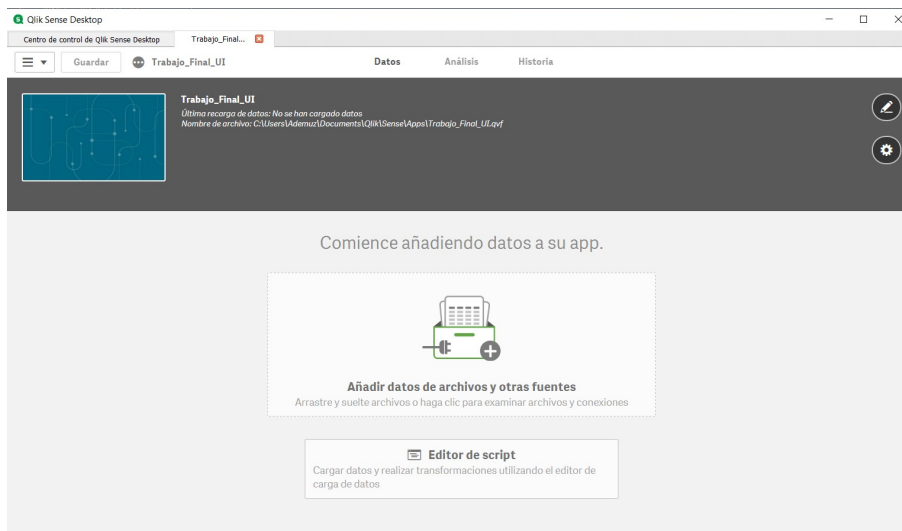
Qlik Sense Desktop

Centro de control de Qlik Sense Desktop

Trabajo_Final...

Guardar

Trabajo_Final_UI

Datos

Análisis

Historia

Trabajo_Final_UI

Última recarga de datos: No se han cargado datos

Nombre de archivo: C:\Users\Ademuz\Documents\Qlik\Sense\Apps\Trabajo_Final_UI.qvf

Comience añadiendo datos a su app.

Añadir datos de archivos y otras fuentes

Arrastre y suelte archivos o haga clic para examinar archivos y conexiones

Editor de script

Cargar datos y realizar transformaciones utilizando el editor de carga de datos